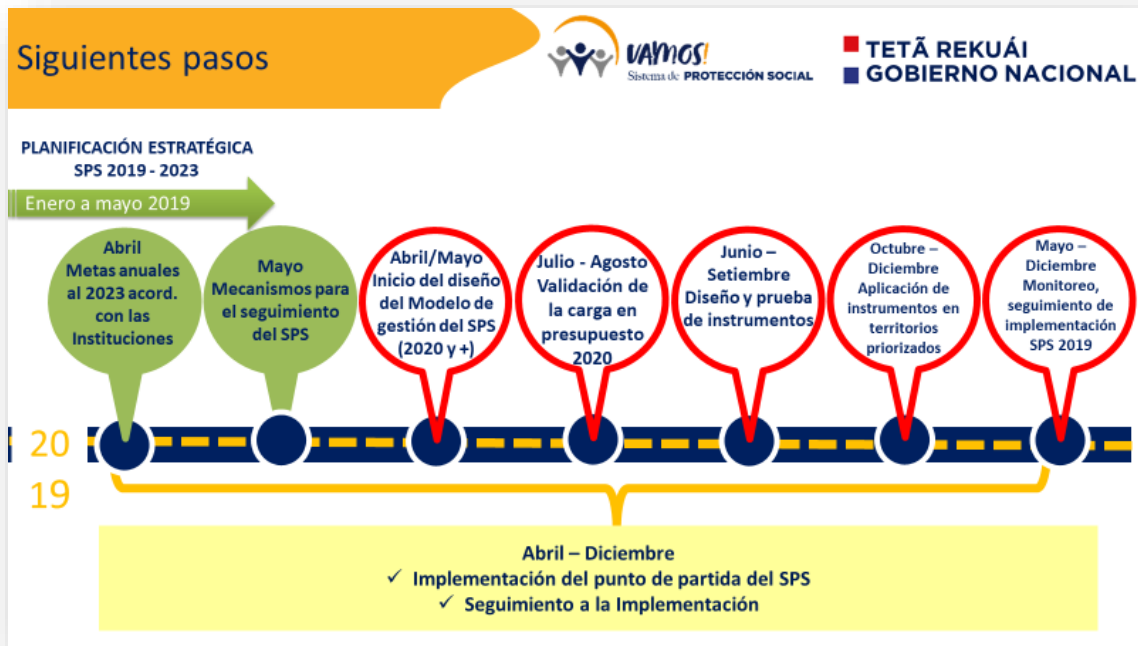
Siguientes pasos

VAMOS! Sistema de PROTECCIÓN SOCIAL

TETÃ REKUÁI
GOBIERNO NACIONAL

PLANIFICACIÓN ESTRATÉGICA SPS 2019 - 2023

Enero a mayo 2019

Abril Metas anuales al 2023 acord. con las Instituciones

Mayo Mecanismos para el seguimiento del SPS

Abril/Mayo Inicio del diseño del Modelo de gestión del SPS (2020 y +)

Julio - Agosto Validación de la carga en presupuesto 2020

Junio – Setiembre Diseño y prueba de instrumentos

Octubre – Diciembre Aplicación de instrumentos en territorios priorizados

Mayo – Diciembre Monitoreo, seguimiento de implementación SPS 2019

20
19

Abril – Diciembre
✓ Implementación del punto de partida del SPS
✓ Seguimiento a la Implementación